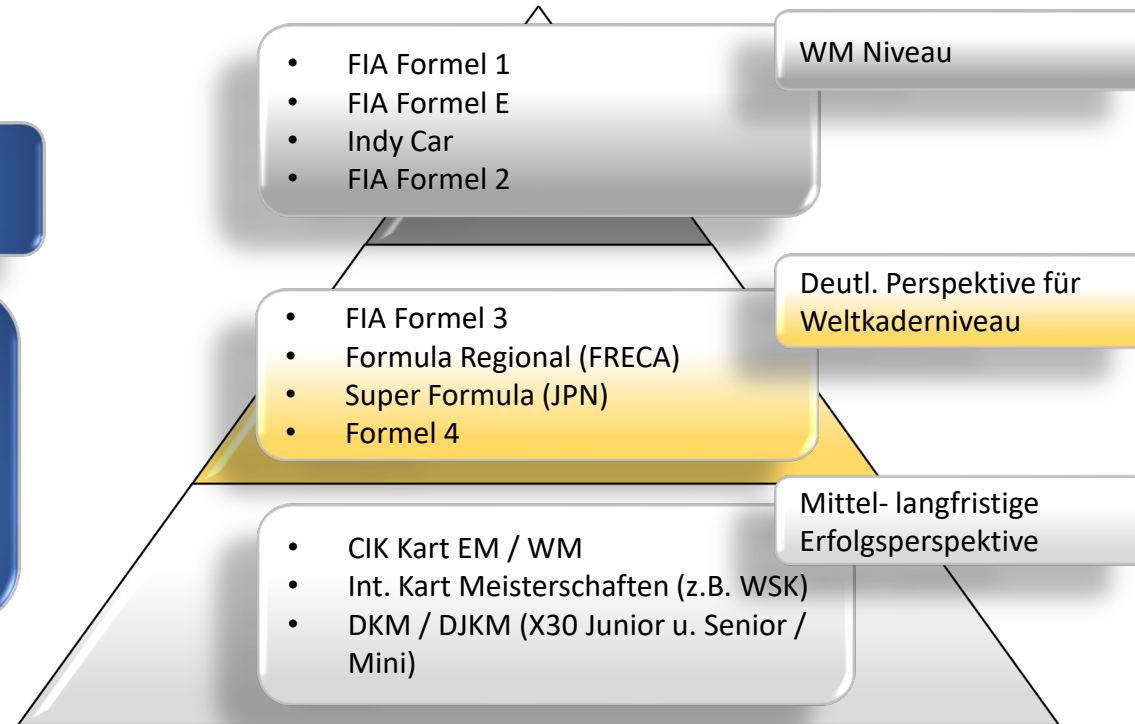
- FIA Formel 1
- FIA Formel E
- Indy Car
- FIA Formel 2

WM Niveau

- FIA Formel 3
- Formula Regional (FRECA)
- Super Formula (JPN)
- Formel 4

Deutl. Perspektive für Weltkaderniveau

- CIK Kart EM / WM
- Int. Kart Meisterschaften (z.B. WSK)
- DKM / DJKM (X30 Junior u. Senior / Mini)

Mittel- langfristige Erfolgsperspektive